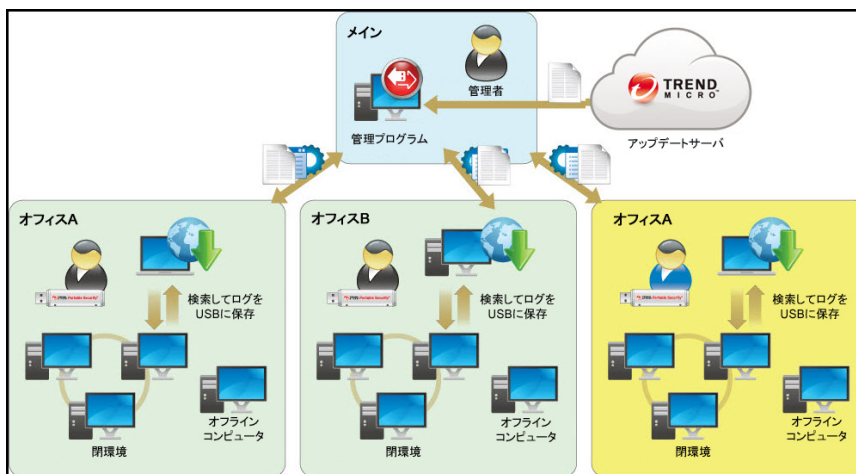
メイン

管理者

管理プログラム

TREND MICRO

アップデートサーバ

オフィスA

検索してログをUSBに保存

オフラインコンピュータ

閉環境

オフィスB

検索してログをUSBに保存

オフラインコンピュータ

閉環境

オフィスA

検索してログをUSBに保存

オフラインコンピュータ

閉環境